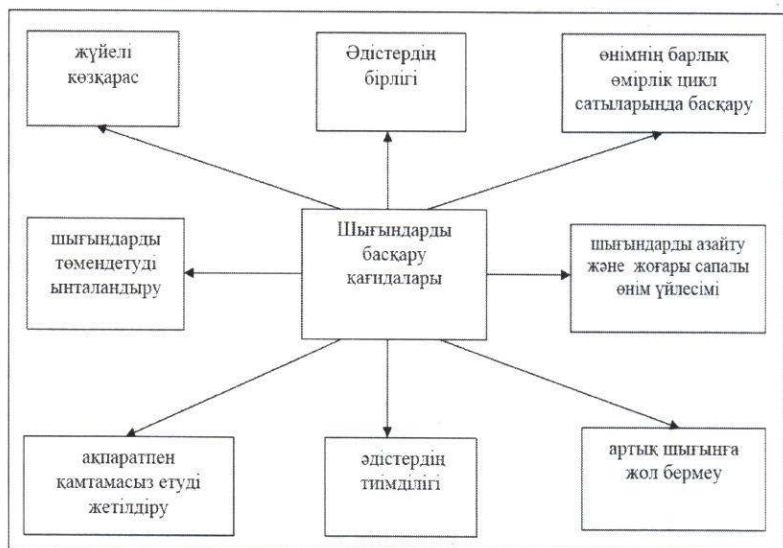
жүйелі көзқарас

Әдістердің бірлігі

өнімнің барлық өмірлік цикл сатыларында басқару

шығындарды төмендетуді ынталандыру

Шығындарды басқару қағидалары

шығындарды азайту және жоғары сапалы өнім үйлесімі

ақпаратпен қамтамасыз етуді жетілдіру

әдістердің тиімділігі

артық шығынға жол бермеу